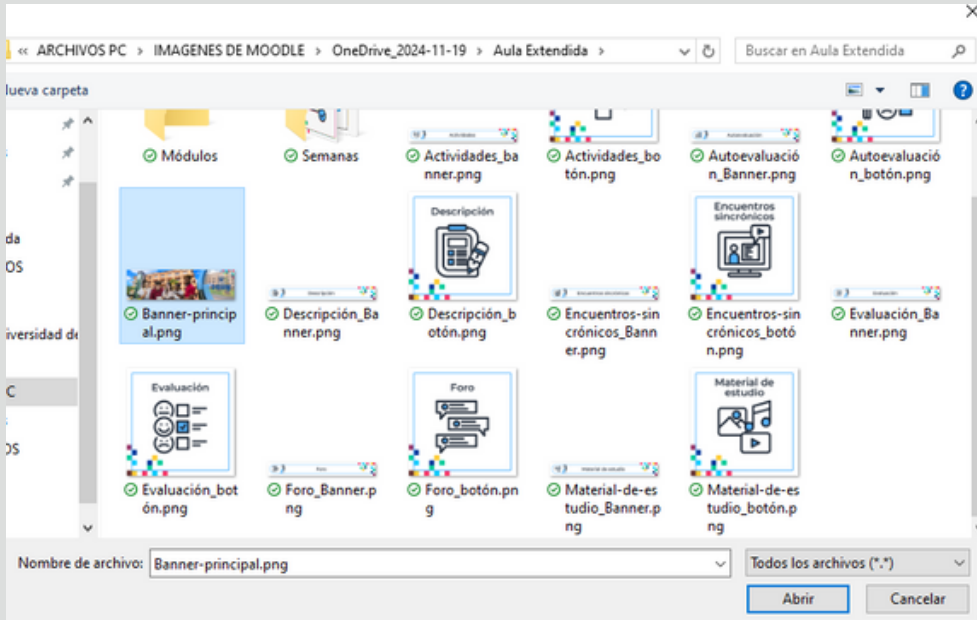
« ARCHIVOS PC › IMAGENES DE MOODLE › OneDrive_2024-11-19 › Aula Extendida ›

Buscar en Aula Extendida

lueva carpeta

da
OS
iversidad de
C
OS

Módulos
Semanas
Actividades
Actividades_banner.png
Actividades_botón.png
Autoevaluación
Autoevaluación_Banner.png
Autoevaluación_botón.png

Banner-principal.png
Descripción
Descripción_Banner.png
Descripción
Descripción_botón.png
Encuentros sincrónicos
Encuentros-sincrónicos_Banner.png
Encuentros sincrónicos
Encuentros-sincrónicos_botón.png
Evaluación
Evaluación_Banner.png

Evaluación
Evaluación_botón.png
Foro
Foro_Banner.png
Foro
Foro_botón.png
Material de estudio
Material-de-estudio_Banner.png
Material de estudio
Material-de-estudio_botón.png

Nombre de archivo: Banner-principal.png
Todos los archivos (*.*)
Abrir
Cancelar